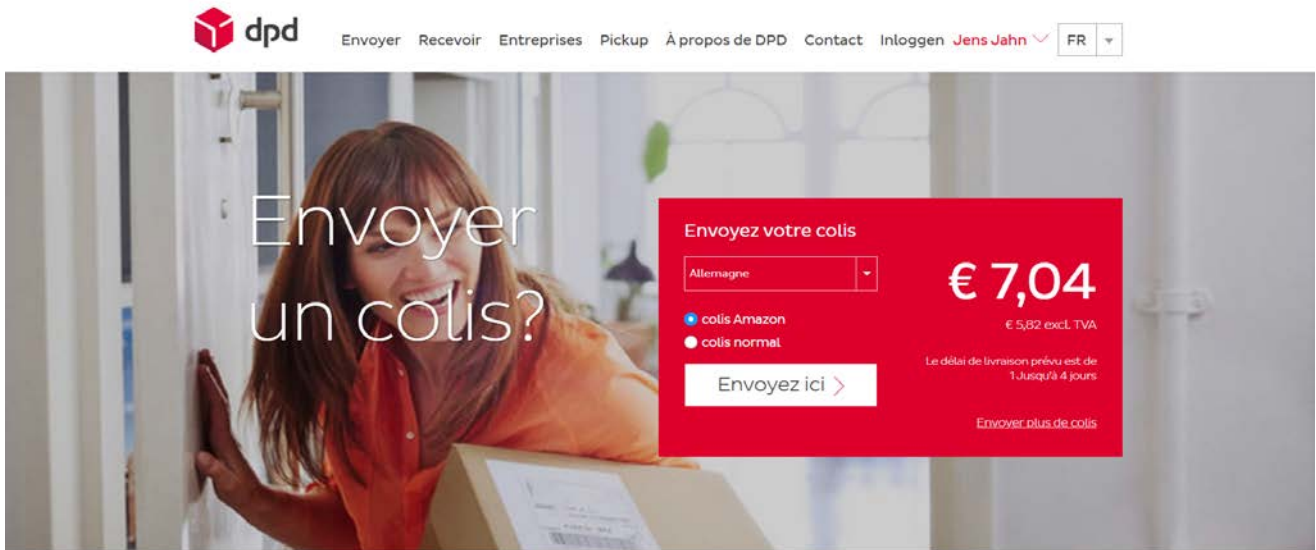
dpd

Envoyer Recevoir Entreprises Pickup À propos de DPD Contact Inloggen Jens Jahn FR

Envoyer un colis?

Envoyez votre colis

Allemagne

colis Amazon
colis normal

Envoyez ici

€ 7,04

€ 5,82 excl. TVA

Le délai de livraison prévu est de 1 Jusqu'à 4 jours

Envoyer plus de colis